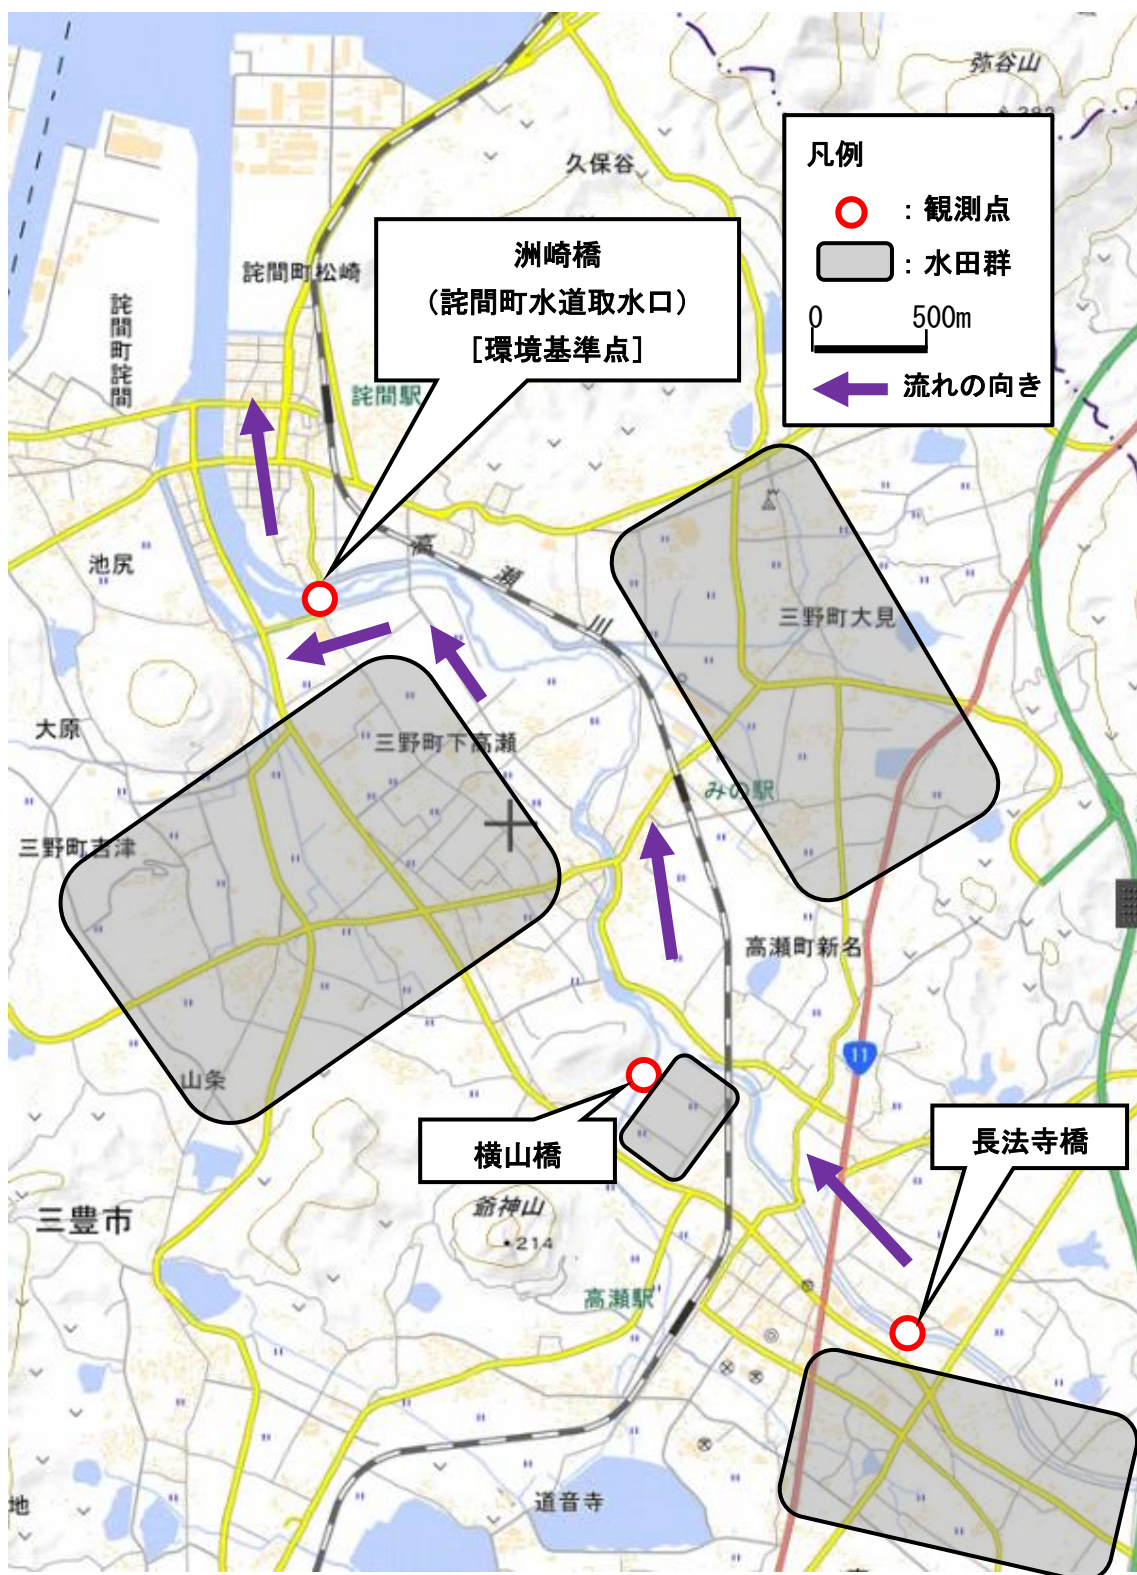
弥谷山

久保谷

凡例
：観測点
：水田群
0 500m
流れの向き

洲崎橋
（詫間町水道取水口）
［環境基準点］

詫間町松崎

詫間町詫間

詫間駅

池尻

高瀬川

三野町大見

大原

三野町下高瀬

みの駅

三野町吉津

高瀬町新名

11

山条

横山橋

長法寺橋

三豊市

爺神山
•214

高瀬駅

道音寺

地